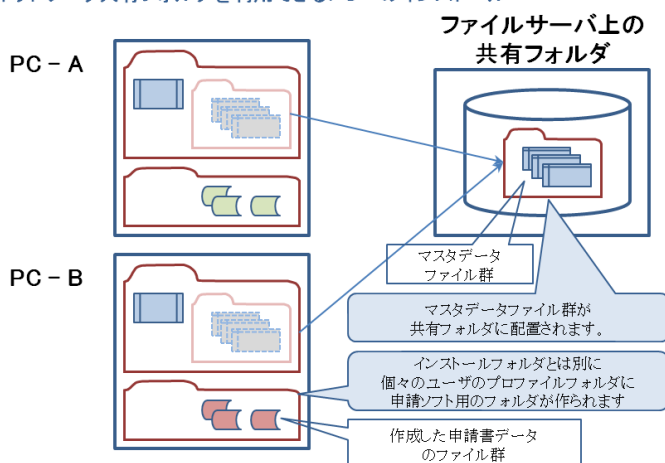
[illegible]

ファイルサーバ上の
共有フォルダ

PC－A

PC－B

マスタデータ
ファイル群

マスタデータファイル群が
共有フォルダに配置されます。

インストールフォルダとは別に
個々のユーザのプロファイルフォルダに
申請ソフト用のフォルダが作られます

作成した申請書データ
のファイル群